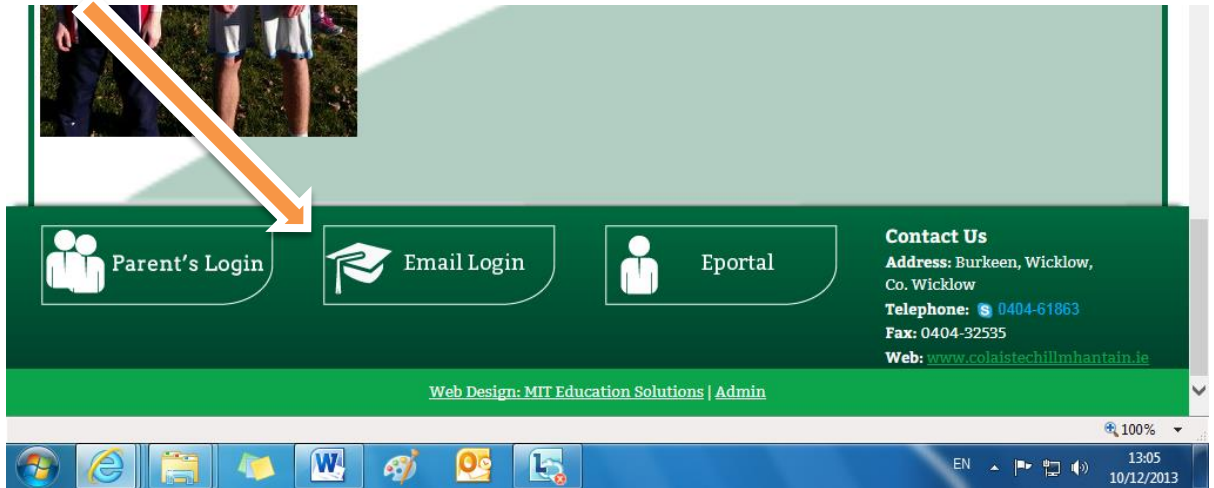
Parent's Login

Email Login

Eportal

Contact Us
Address: Burkeen, Wicklow, Co. Wicklow
Telephone: 0404-61863
Fax: 0404-32535
Web: www.colaistechillmhantain.ie

Web Design: MIT Education Solutions | Admin

100%

EN

13:05
10/12/2013